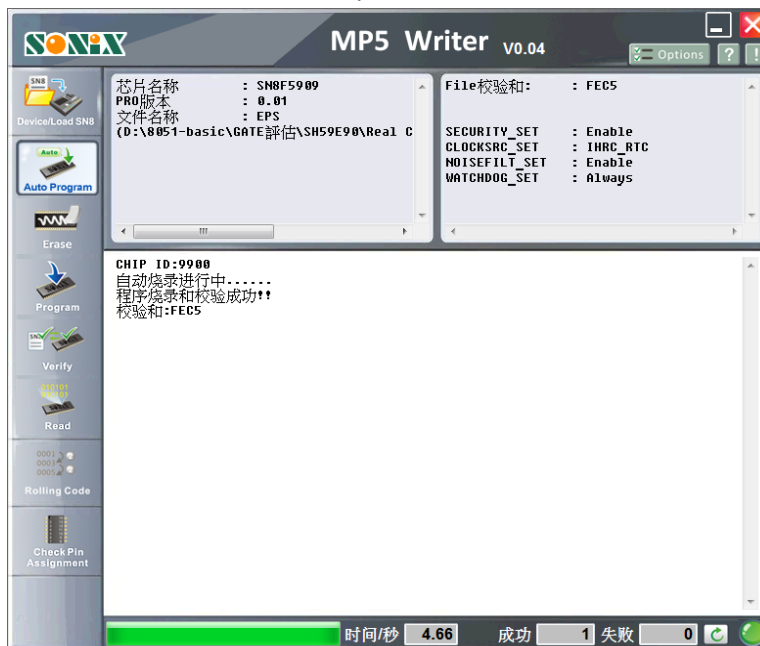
SONiX

MP5 Writer V0.04

Options ? !

SN8 Device/Load SN8

Auto Auto Program

Erase

Program

Verify

Read

Rolling Code

Check Pin Assignment

芯片名称 : SN8F5909
PRO版本 : 0.01
文件名称 : EPS
(D:\8051-basic\GATE評估\SH59E90\Real C

File校验和: : FEC5

SECURITY_SET : Enable
CLOCKSRC_SET : IHRC_RTC
NOISEFILT_SET : Enable
WATCHDOG_SET : Always

CHIP ID:9900
自动烧录进行中......
程序烧录和校验成功!!
校验和:FEC5

时间/秒 4.66 成功 1 失败 0